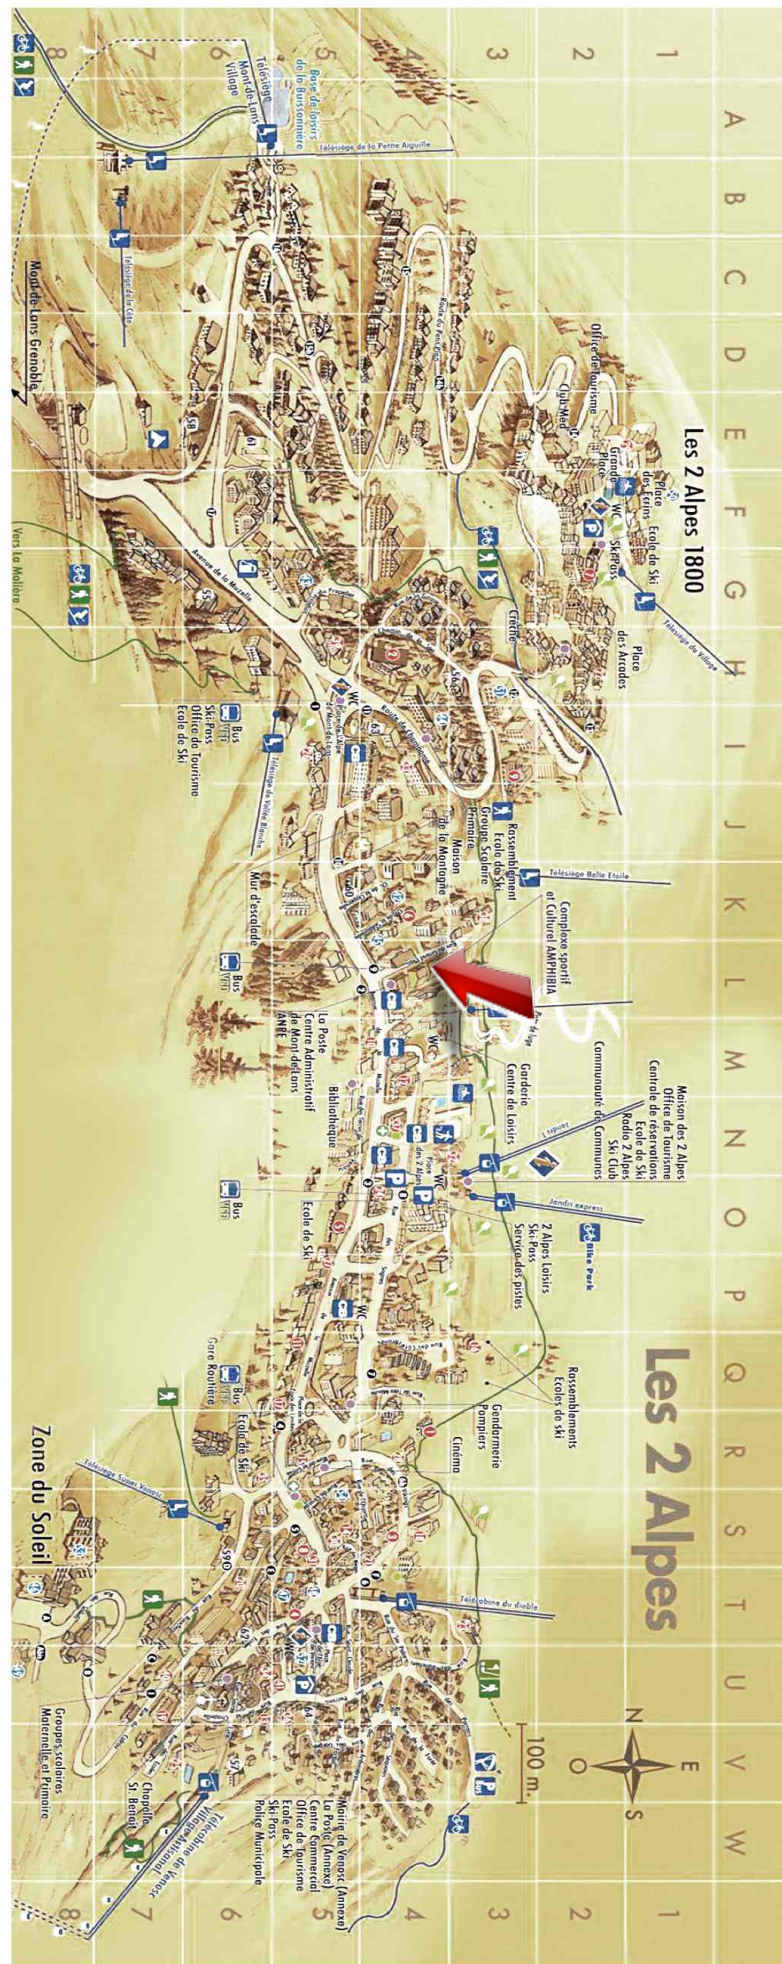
A B C D E F G H I J K L M N O P Q R S T U V W

1 2 3 4 5 6 7 8

Les 2 Alpes 1800

Les 2 Alpes

Place des Ecrins
Ecole de Ski
Grande Place
WC
Ski Pass
Office de Tourisme
Club Med
Crèche
Place des Arcades
Télésiège du Village
Télésiège de la Petite Aiguille
Télésiège de la Côte
Base de loisirs de la Buissonnière
Télésiège Mont-de-Lans Village
Mont-de-Lans Grenoble
Vers La Molière
Avenue de la Muzelle
Route de Champamé
Bus
Ski Pass
Office de Tourisme
Ecole de Ski
Télésiège de Vallée Blanche
Rassemblement Ecole de Ski
Groupe Scolaire Primaire
Maison de la Montagne
Télésiège Belle Etoile
Complexe sportif et Culturel AMPHIBIA
Mur d'escalade
Bus
La Poste
Centre Administratif de Mont-de-Lans
ANPE
Bibliothèque
Garderie
Centre de Loisirs
Communauté de Communes
Maison des 2 Alpes
Office de Tourisme
Centrale de réservations
Ecole de Ski
Radio 2 Alpes
Ski Club
Jandri I
Jandri express
Bike Park
2 Alpes Loisirs
Ski Pass
Service des pistes
Ecole de Ski
Bus
Rassemblements Ecoles de ski
Gendarmerie
Pompiers
Cinéma
Bus
Gare Routière
Ecole de Ski
Télésiège Super Venosc
Téléphérique du diable
Zone du Soleil
100 m.
N
O
E
S
Mairie de Venosc (Annexe)
La Poste (Annexe)
Centre Commercial
Office de Tourisme
Ecole de Ski
Ski Pass
Police Municipale
Télécabine de Venosc Village Artisanal
Chapelle St. Benoit
Groupes scolaires Maternelle et Primaire
WC